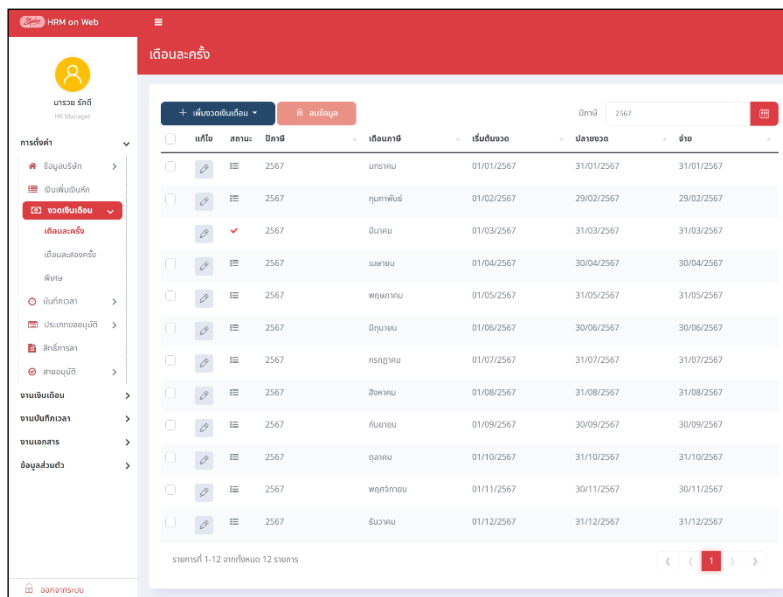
HRM on Web

เดือนละครั้ง

มารวย ยักดี
HR Manager

การตั้งค่า
ข้อมูลบริษัท
เงินเพิ่มเงินหัก
งวดเงินเดือน
เดือนละครั้ง
เดือนละสองครั้ง
พิเศษ
บันทึกเวลา
ประเภทขออนุมัติ
สิทธิ์การลา
สายอนุมัติ
งานเงินเดือน
งานบันทึกเวลา
งานเอกสาร
ข้อมูลส่วนตัว

ออกจากระบบ

+ เพิ่มงวดเงินเดือน ▾   ลบข้อมูล   ปีภาษี 2567

| | แก้ไข | สถานะ | ปีภาษี | เดือนภาษี | เริ่มต้นงวด | ปลายงวด | จ่าย |
|---|---|---|---|---|---|---|---|
| | | | 2567 | มกราคม | 01/01/2567 | 31/01/2567 | 31/01/2567 |
| | | | 2567 | กุมภาพันธ์ | 01/02/2567 | 29/02/2567 | 29/02/2567 |
| | | ✔ | 2567 | มีนาคม | 01/03/2567 | 31/03/2567 | 31/03/2567 |
| | | | 2567 | เมษายน | 01/04/2567 | 30/04/2567 | 30/04/2567 |
| | | | 2567 | พฤษภาคม | 01/05/2567 | 31/05/2567 | 31/05/2567 |
| | | | 2567 | มิถุนายน | 01/06/2567 | 30/06/2567 | 30/06/2567 |
| | | | 2567 | กรกฎาคม | 01/07/2567 | 31/07/2567 | 31/07/2567 |
| | | | 2567 | สิงหาคม | 01/08/2567 | 31/08/2567 | 31/08/2567 |
| | | | 2567 | กันยายน | 01/09/2567 | 30/09/2567 | 30/09/2567 |
| | | | 2567 | ตุลาคม | 01/10/2567 | 31/10/2567 | 31/10/2567 |
| | | | 2567 | พฤศจิกายน | 01/11/2567 | 30/11/2567 | 30/11/2567 |
| | | | 2567 | ธันวาคม | 01/12/2567 | 31/12/2567 | 31/12/2567 |

รายการที่ 1-12 จากทั้งหมด 12 รายการ

1